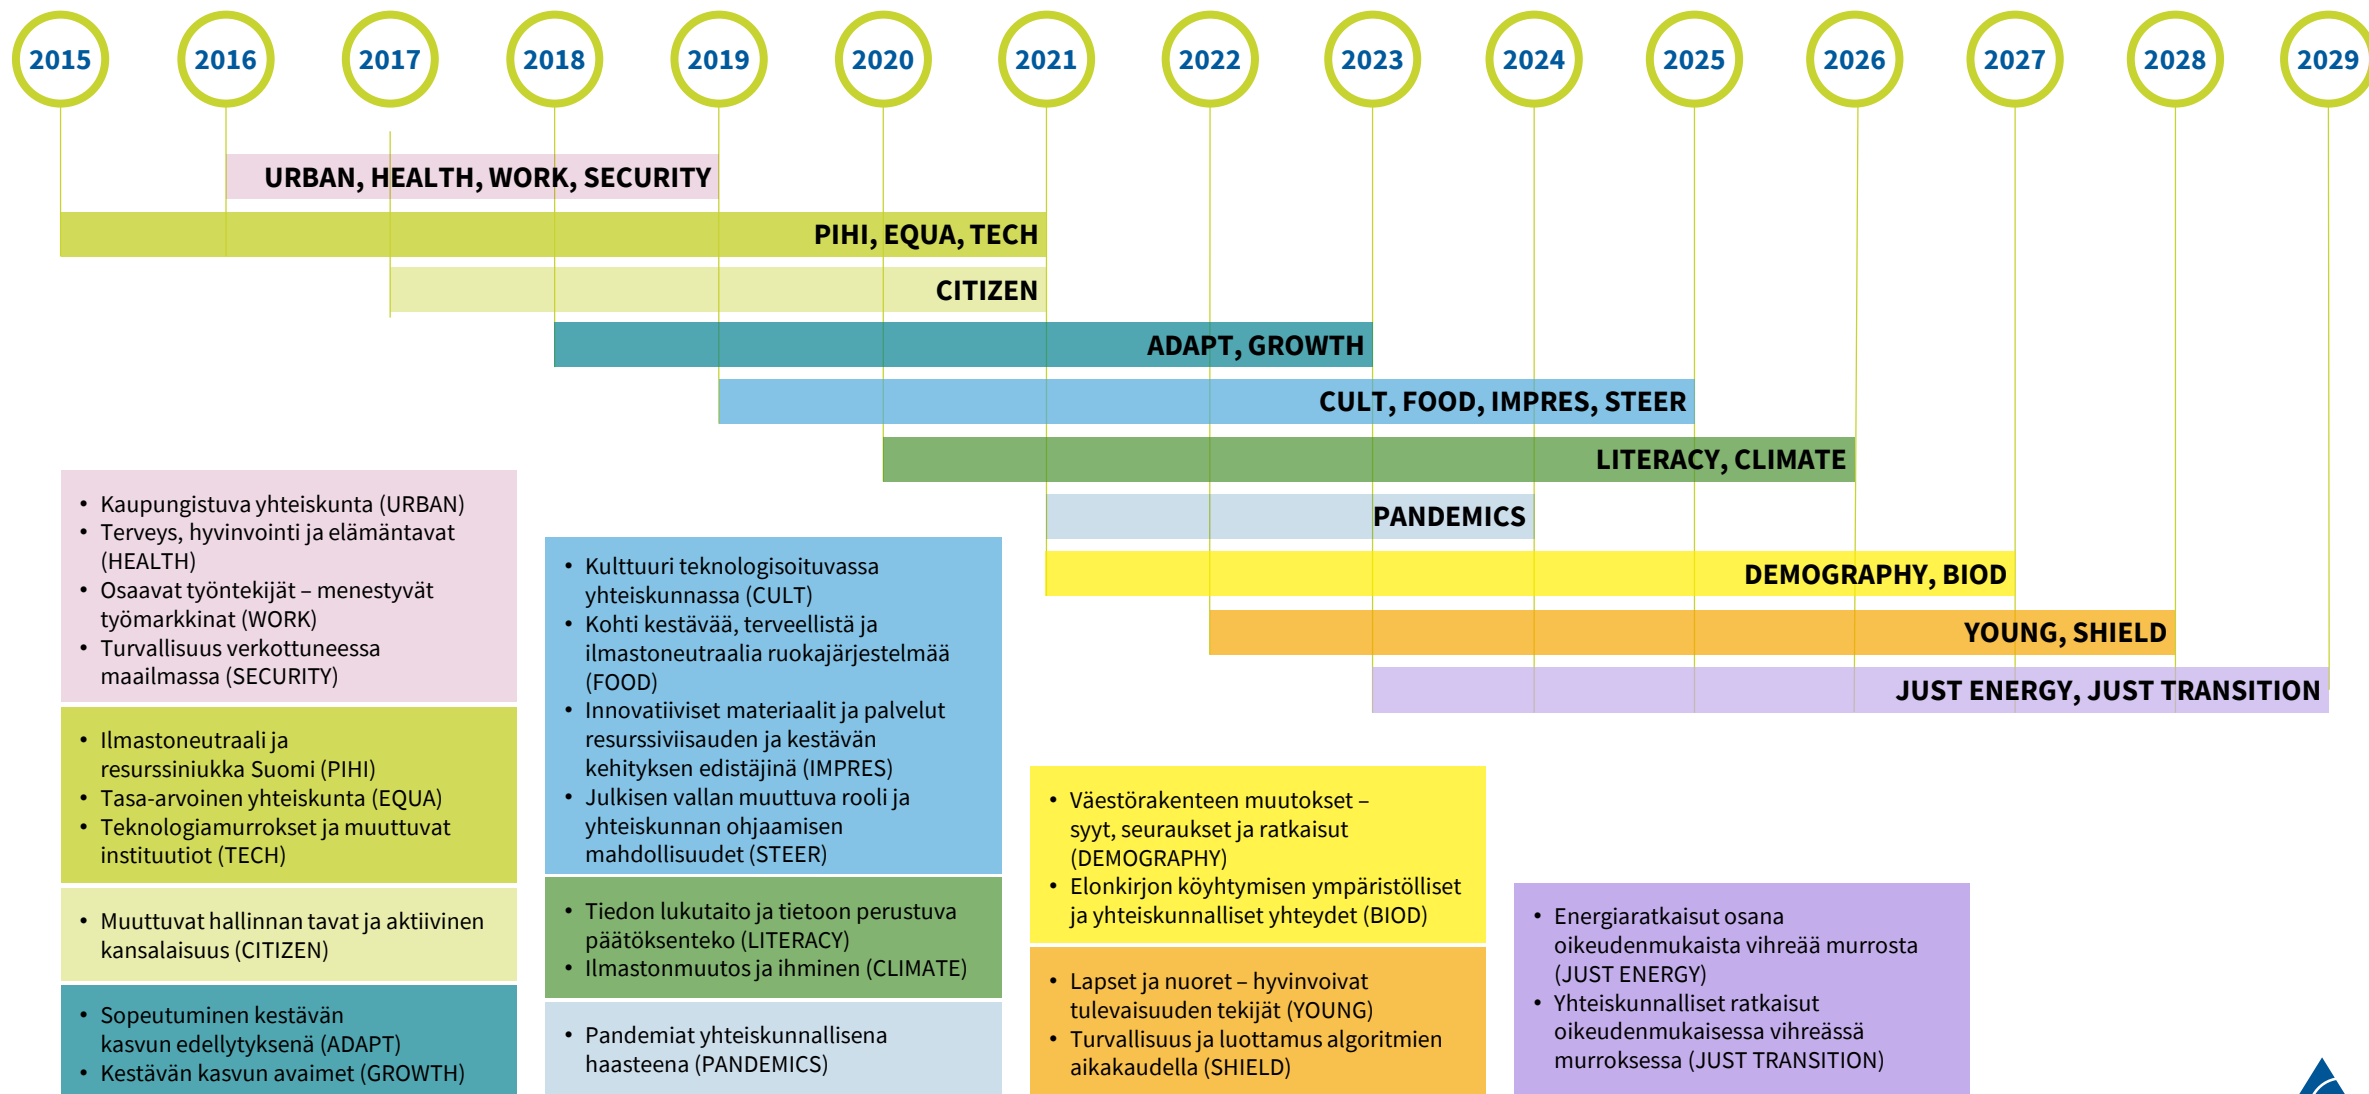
2015 2016 2017 2018 2019 2020 2021 2022 2023 2024 2025 2026 2027 2028 2029

URBAN, HEALTH, WORK, SECURITY

PIHI, EQUA, TECH

CITIZEN

ADAPT, GROWTH

CULT, FOOD, IMPRES, STEER

LITERACY, CLIMATE

PANDEMICS

DEMOGRAPHY, BIOD

YOUNG, SHIELD

JUST ENERGY, JUST TRANSITION

• Kaupungistuva yhteiskunta (URBAN)
• Terveys, hyvinvointi ja elämäntavat (HEALTH)
• Osaavat työntekijät – menestyvät työmarkkinat (WORK)
• Turvallisuus verkottuneessa maailmassa (SECURITY)

• Ilmastoneutraali ja resurssiniukka Suomi (PIHI)
• Tasa-arvoinen yhteiskunta (EQUA)
• Teknologiamurrokset ja muuttuvat instituutiot (TECH)

• Muuttuvat hallinnan tavat ja aktiivinen kansalaisuus (CITIZEN)

• Sopeutuminen kestävän kasvun edellytyksenä (ADAPT)
• Kestävän kasvun avaimet (GROWTH)

• Kulttuuri teknologisoituvassa yhteiskunnassa (CULT)
• Kohti kestävää, terveellistä ja ilmastoneutraalia ruokajärjestelmää (FOOD)
• Innovatiiviset materiaalit ja palvelut resurssiviisauden ja kestävän kehityksen edistäjinä (IMPRES)
• Julkisen vallan muuttuva rooli ja yhteiskunnan ohjaamisen mahdollisuudet (STEER)

• Tiedon lukutaito ja tietoon perustuva päätöksenteko (LITERACY)
• Ilmastonmuutos ja ihminen (CLIMATE)

• Pandemiat yhteiskunnallisena haasteena (PANDEMICS)

• Väestörakenteen muutokset – syyt, seuraukset ja ratkaisut (DEMOGRAPHY)
• Elonkirjon köyhtymisen ympäristölliset ja yhteiskunnalliset yhteydet (BIOD)

• Lapset ja nuoret – hyvinvoivat tulevaisuuden tekijät (YOUNG)
• Turvallisuus ja luottamus algoritmien aikakaudella (SHIELD)

• Energiaratkaisut osana oikeudenmukaista vihreää murrosta (JUST ENERGY)
• Yhteiskunnalliset ratkaisut oikeudenmukaisessa vihreässä murroksessa (JUST TRANSITION)